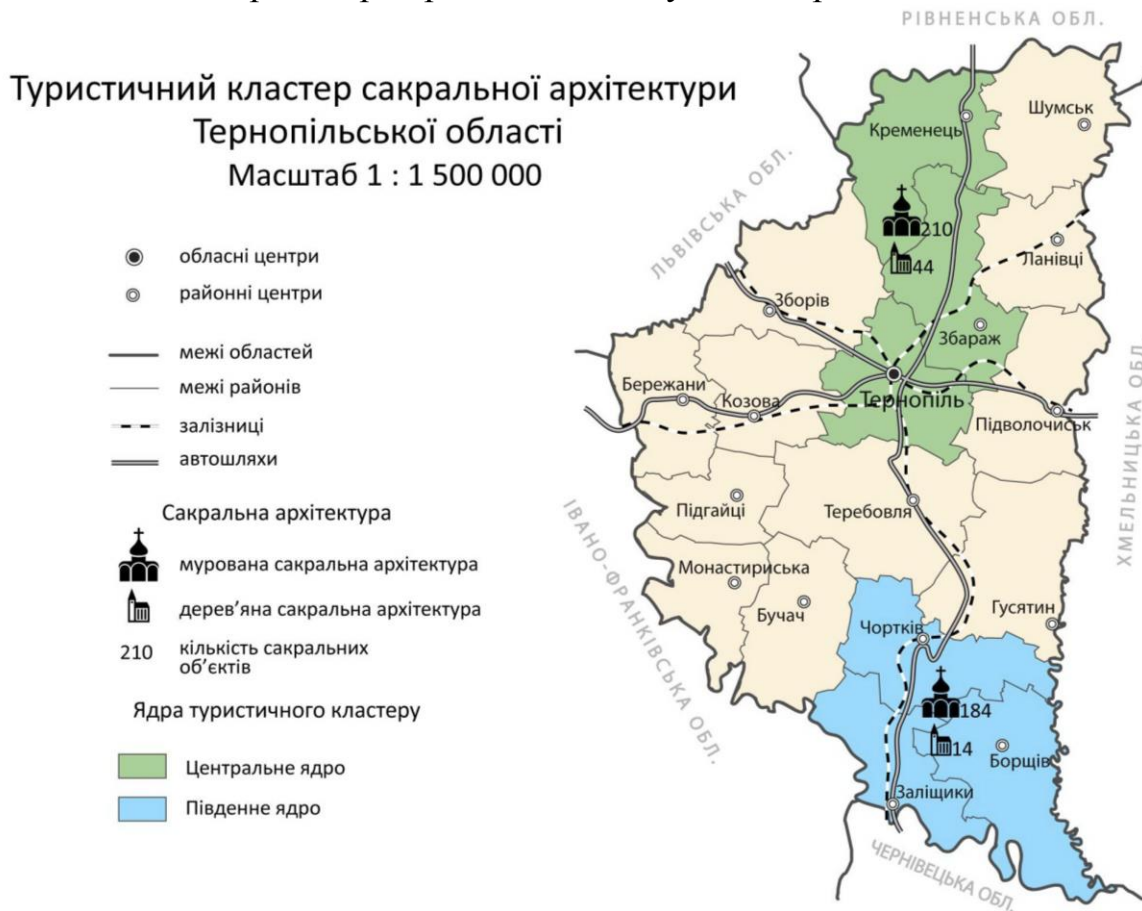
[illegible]

РІВНЕНСЬКА ОБЛ.

Туристичний кластер сакральної архітектури Тернопільської області
Масштаб 1 : 1 500 000

обласні центри
районні центри
межі областей
межі районів
залізниці
автошляхи

Сакральна архітектура
мурована сакральна архітектура
дерев'яна сакральна архітектура
210 кількість сакральних об'єктів

Ядра туристичного кластеру
Центральне ядро
Південне ядро

ЛЬВІВСЬКА ОБЛ.
ІВАНО-ФРАНКІВСЬКА ОБЛ.
ХМЕЛЬНИЦЬКА ОБЛ.
ЧЕРНІВЕЦЬКА ОБЛ.

Кременець
Шумськ
210
44
Ланівці
Зборів
Збараж
Бережани
Козова
Тернопіль
Підволочиськ
Підгайці
Теребовля
Монастириська
Бучач
Гусятин
Чортків
184
14
Борщів
Заліщики